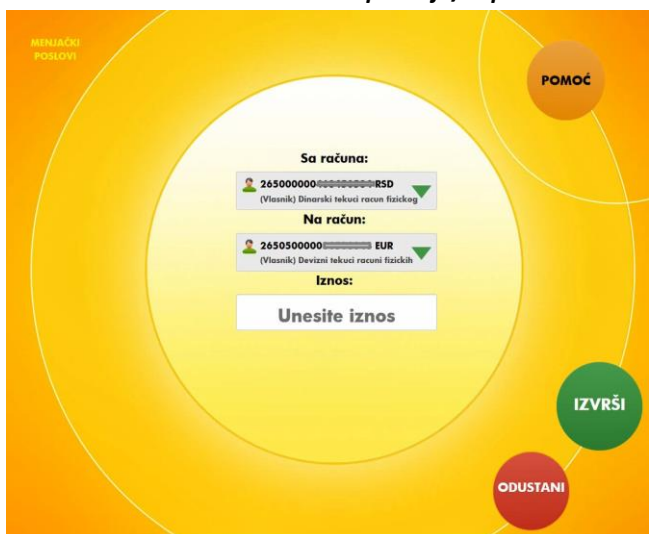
MENJAČKI POSLOVI

POMOĆ

Sa računa:

265000000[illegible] RSD
(Vlasnik) Dinarski tekuci racun fizickog

Na račun:

2650500000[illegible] EUR
(Vlasnik) Devizni tekuci racuni fizickih

Iznos:

Unesite iznos

IZVRŠI

ODUSTANI